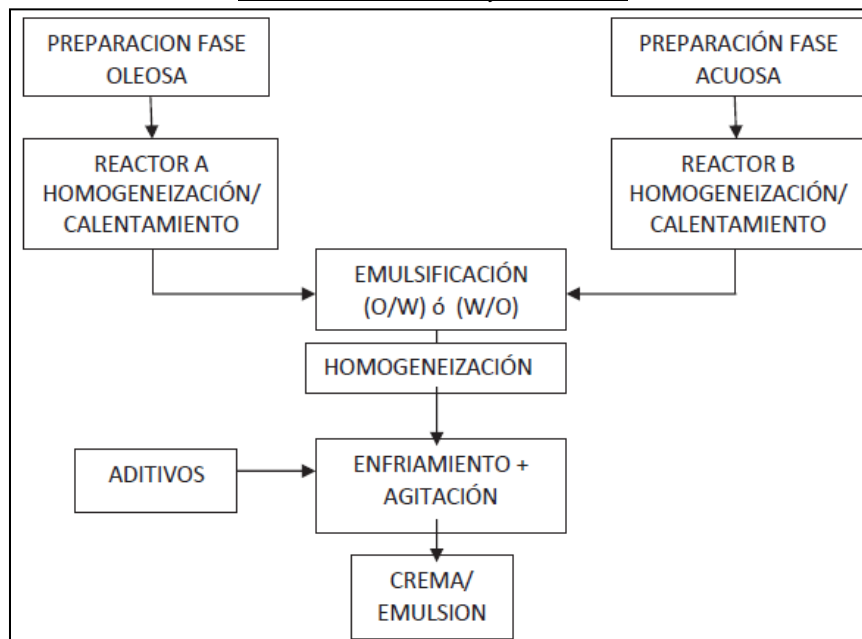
PREPARACION FASE OLEOSA

REACTOR A HOMOGENEIZACIÓN/ CALENTAMIENTO

PREPARACIÓN FASE ACUOSA

REACTOR B HOMOGENEIZACIÓN/ CALENTAMIENTO

EMULSIFICACIÓN (O/W) ó (W/O)

HOMOGENEIZACIÓN

ADITIVOS

ENFRIAMIENTO + AGITACIÓN

CREMA/ EMULSION